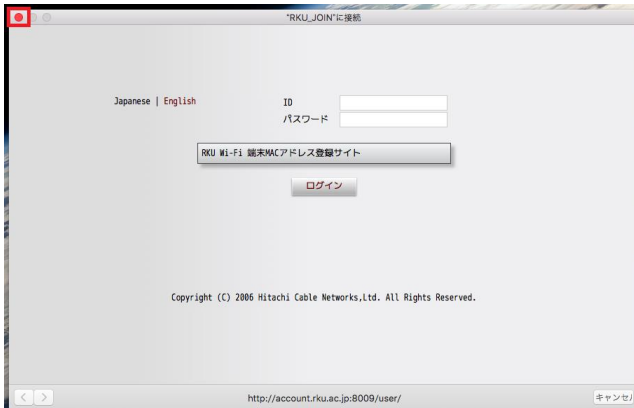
"RKU_JOIN"に接続

Japanese | English

ID

パスワード

RKU Wi-Fi 端末MACアドレス登録サイト

ログイン

Copyright (C) 2006 Hitachi Cable Networks,Ltd. All Rights Reserved.

http://account.rku.ac.jp:8009/user/

キャンセ